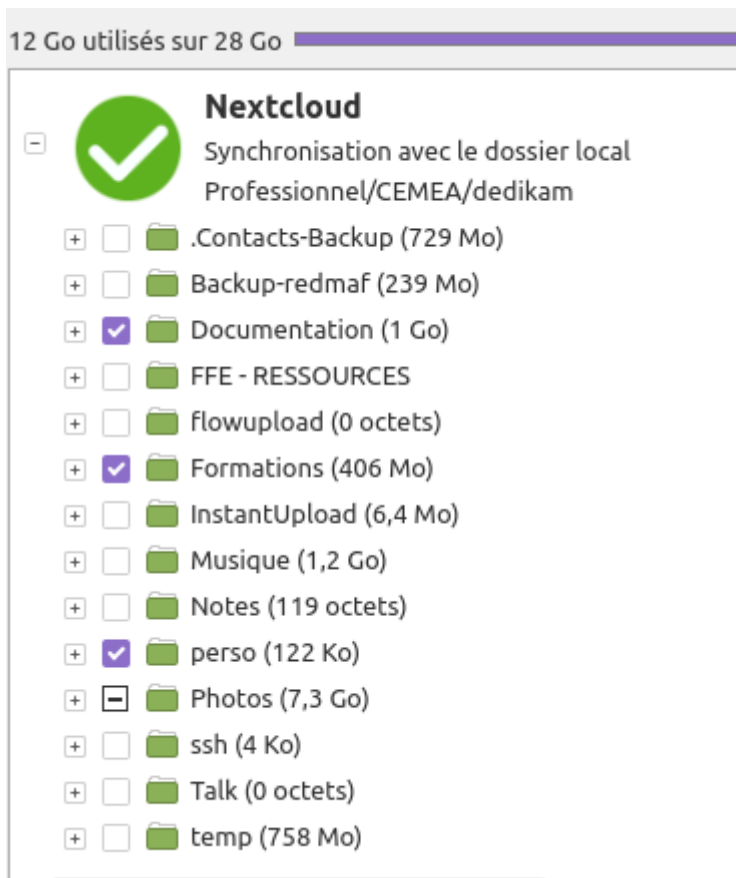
12 Go utilisés sur 28 Go

Nextcloud
Synchronisation avec le dossier local Professionnel/CEMEA/dedikam

.Contacts-Backup (729 Mo)
Backup-redmaf (239 Mo)
Documentation (1 Go)
FFE - RESSOURCES
flowupload (0 octets)
Formations (406 Mo)
InstantUpload (6,4 Mo)
Musique (1,2 Go)
Notes (119 octets)
perso (122 Ko)
Photos (7,3 Go)
ssh (4 Ko)
Talk (0 octets)
temp (758 Mo)